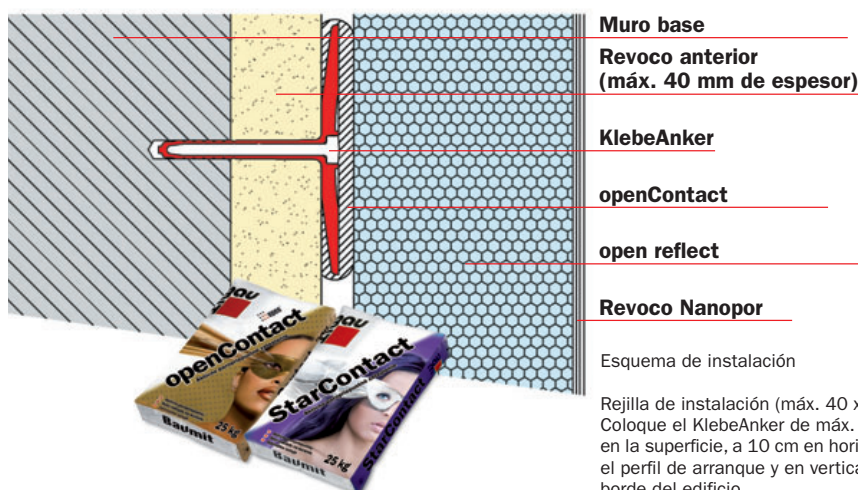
Muro base

Revoco anterior (máx. 40 mm de espesor)

KlebeAnker

openContact

open reflect

Revoco Nanopor

openContact

Baumit

25 kg

StarContact

Baumit

25 kg

Esquema de instalación

Rejilla de instalación (máx. 40 x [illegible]
Coloque el KlebeAnker de máx. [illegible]
en la superficie, a 10 cm en hori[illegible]
el perfil de arranque y en vertica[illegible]
borde del edificio.